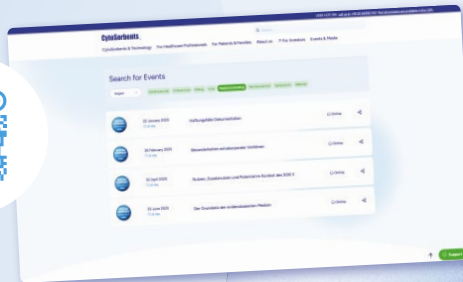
CytoSorbents

CytoSorbents & Technology For Healthcare Professionals For Patients & Families About Us For Investors Events & Media

Search for Events

23 January 2020 Hoffnungsfähige Dekontamination Online

05 February 2020 Wesensdimension extrakorporaler Verfahren Online

15 April 2020 Nutzen, Stellenwert und Potenziale der CytoSorb ® Online

25 June 2020 Der Grundsatz der evidenzbasierten Medizin Online

Support